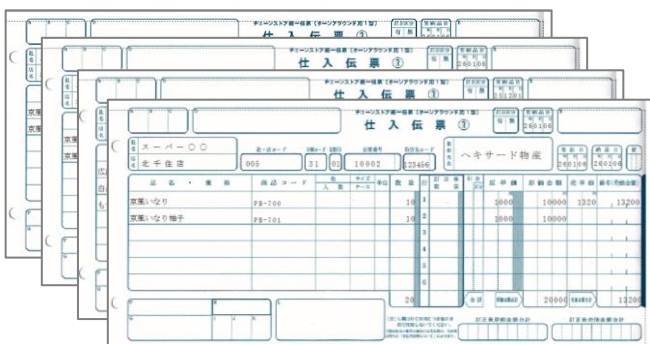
チェーンストア統一伝票（ターンアラウンド用Ⅰ型）
仕 入 伝 票 ①

チェーンストア統一伝票（ターンアラウンド用Ⅰ型）
仕 入 伝 票 ①

チェーンストア統一伝票（ターンアラウンド用Ⅰ型）
仕 入 伝 票 ①

チェーンストア統一伝票（ターンアラウンド用Ⅰ型）
仕 入 伝 票 ①

240106

スーパー〇〇
北千住店
005
31
02
10002
123456
ヘキサード物産

| 品名・規格 | 商品コード | | | 数量 | | | 原単価 | 原価金額 | 売単価 | 売価金額 |
|---|---|---|---|---|---|---|---|---|---|---|
| 京風いなり | PB-700 | | | 10 | 1 | | 1000 | 10000 | 1320 | 13200 |
| 京風いなり柚子 | PB-701 | | | 10 | 2 | | 1000 | 10000 | 1320 | 13200 |
| | | | | | 3 | | | | | |
| | | | | | 4 | | | | | |
| | | | | | 5 | | | | | |
| | | | | | 6 | | | | | |
| | | | | 20 | | | | 20000 | | 13200 |

京風
京風
広
白